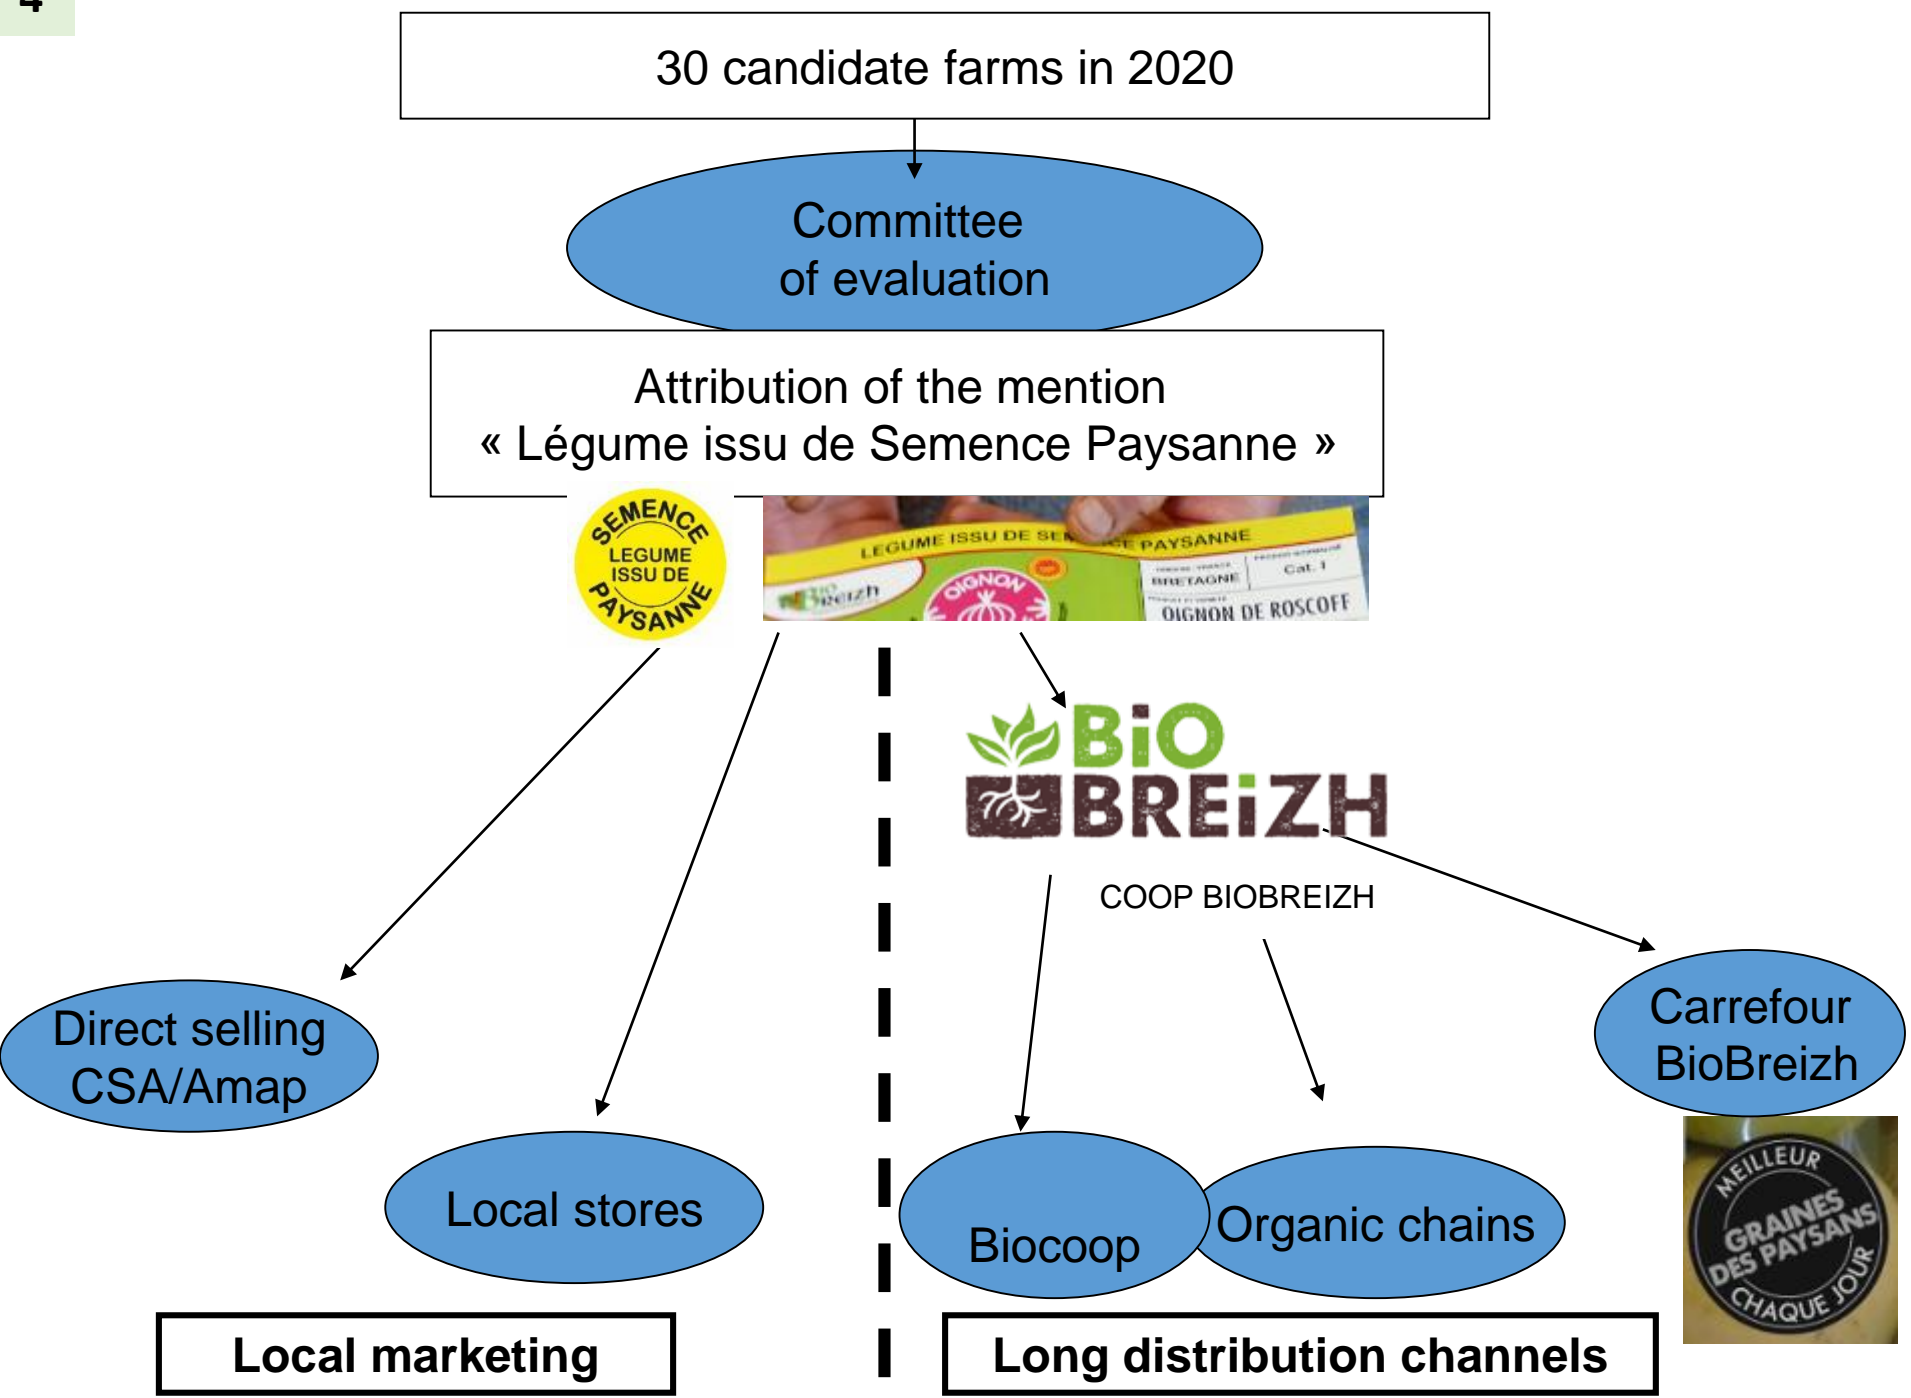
4

30 candidate farms in 2020

Committee of evaluation

Attribution of the mention « Légume issu de Semence Paysanne »

SEMENCE LEGUME ISSU DE PAYSANNE

LEGUME ISSU DE SE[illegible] PAYSANNE
Bio Breizh
OIGNON
BRETAGNE
Cat. I
OIGNON DE ROSCOFF

BiO BREiZH

COOP BIOBREIZH

Direct selling CSA/Amap

Local stores

Biocoop

Organic chains

Carrefour BioBreizh

MEILLEUR GRAINES DES PAYSANS CHAQUE JOUR

Local marketing

Long distribution channels